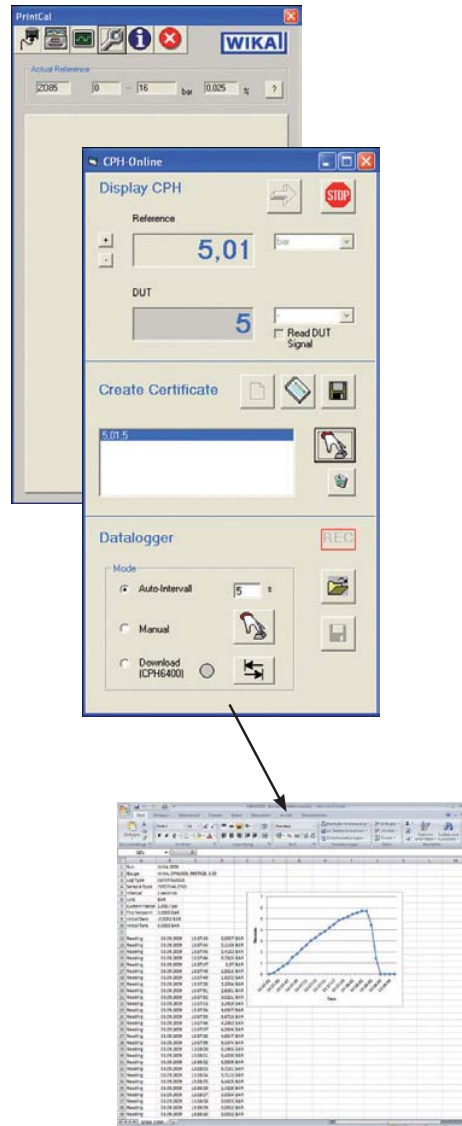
PrintCal

WIKA

Actual Reference

2085 0 — 16 bar 0,025 % ?

CPH-Online

Display CPH

STOP

Reference

+

-

5,01

bar

DUT

5

Read DUT Signal

Create Certificate

5,01;5

Datalogger

REC

Mode

Auto-Intervall 5 s

Manual

Download (CPH6400)